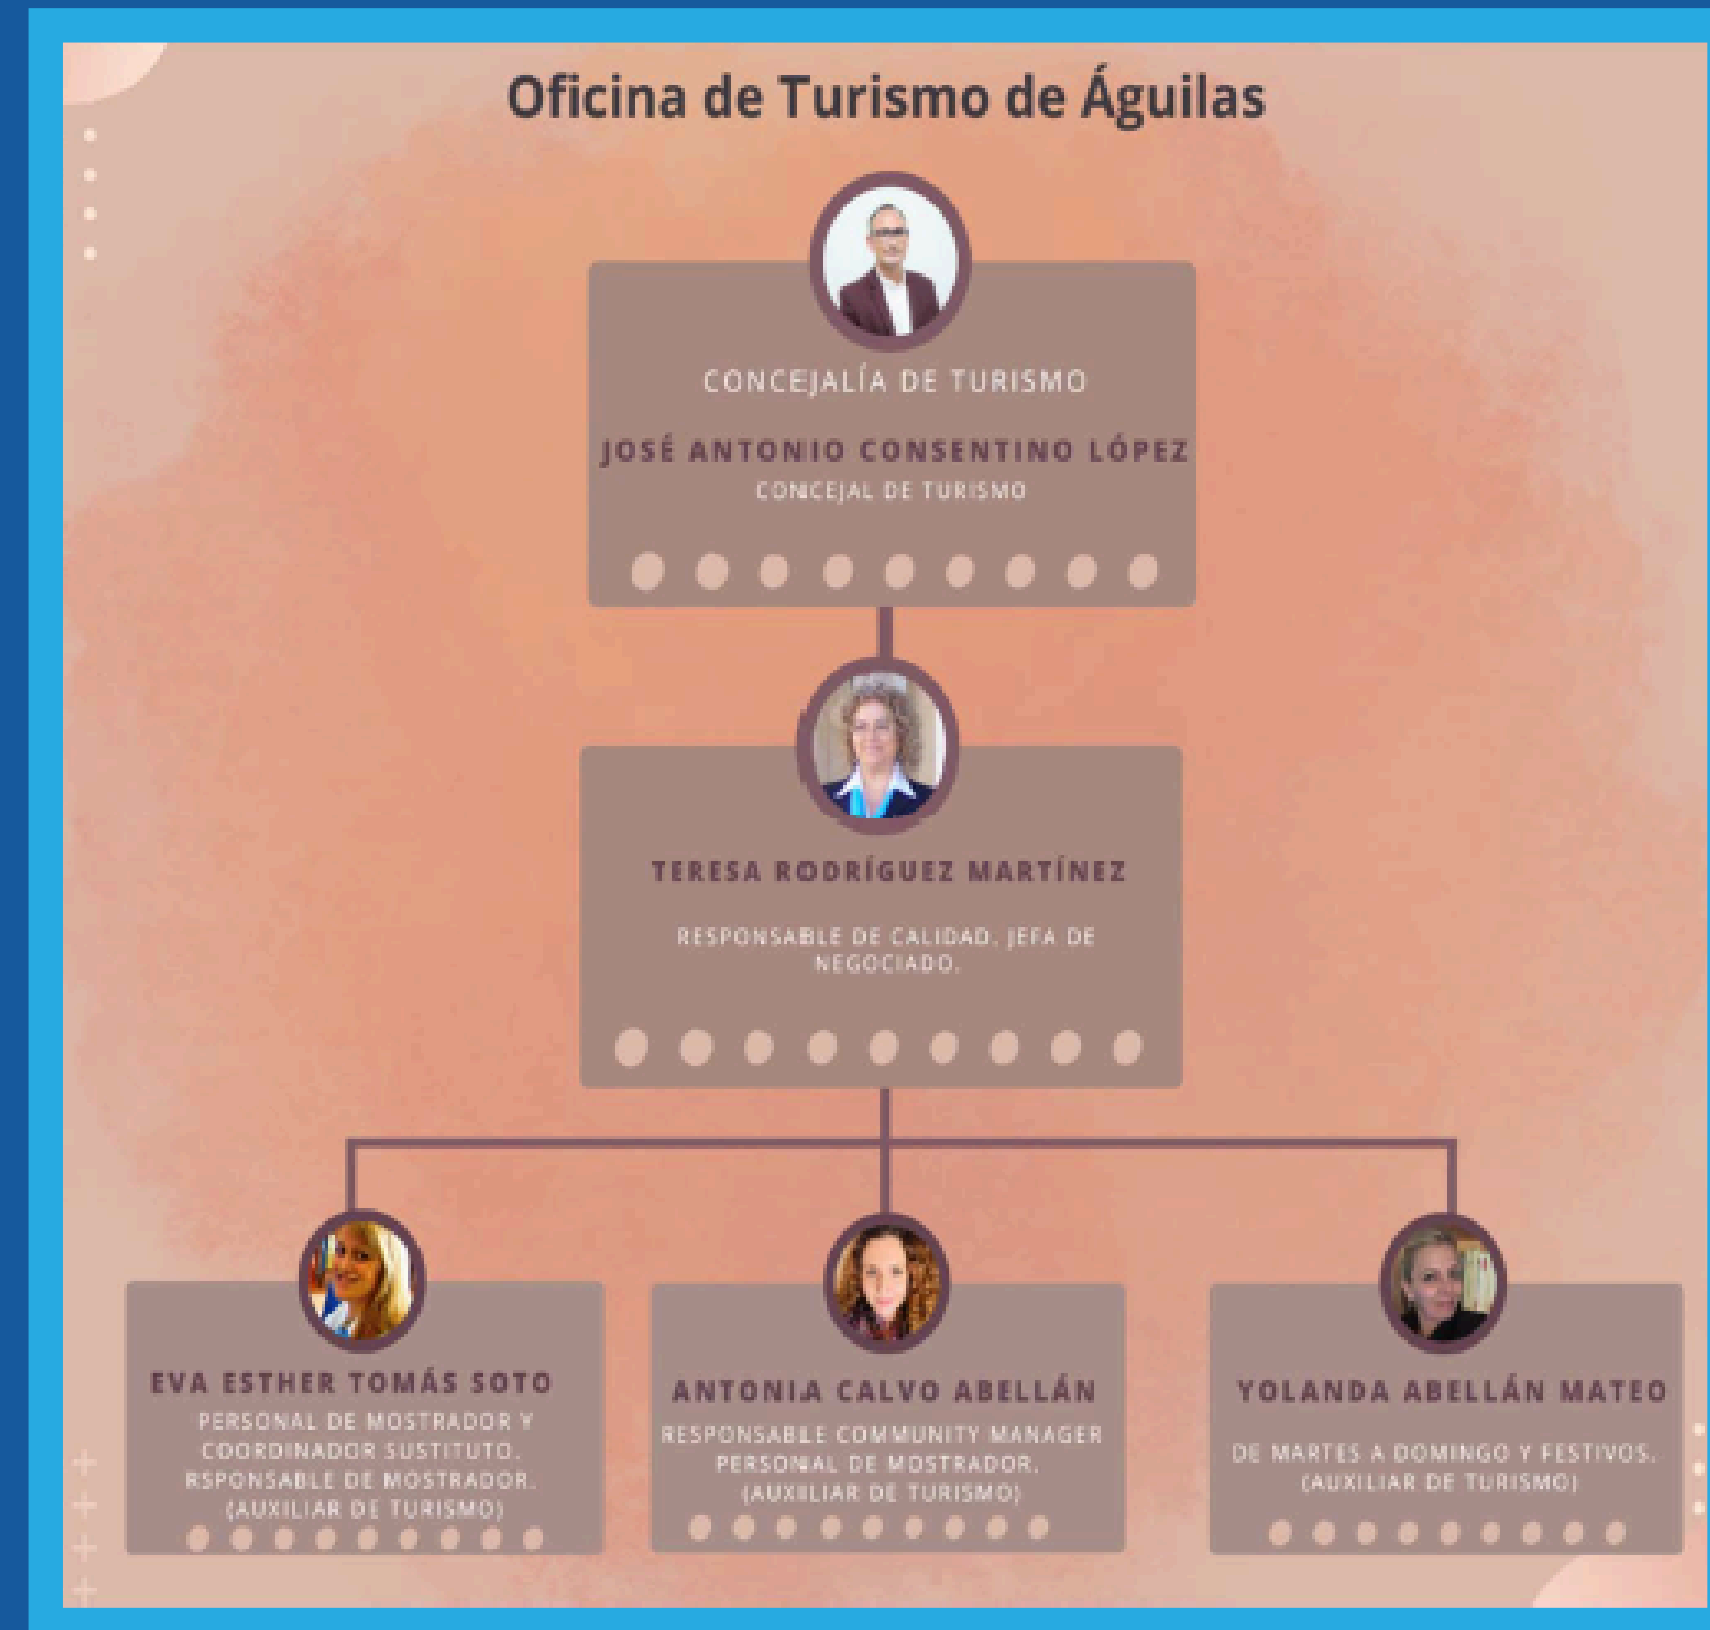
Oficina de Turismo de Águilas

CONCEJALÍA DE TURISMO

JOSÉ ANTONIO CONSENTINO LÓPEZ
CONCEJAL DE TURISMO

TERESA RODRÍGUEZ MARTÍNEZ

RESPONSABLE DE CALIDAD. JEFA DE NEGOCIADO.

EVA ESTHER TOMÁS SOTO
PERSONAL DE MOSTRADOR Y COORDINADOR SUSTITUTO. RSPONSABLE DE MOSTRADOR. (AUXILIAR DE TURISMO)

ANTONIA CALVO ABELLÁN
RESPONSABLE COMMUNITY MANAGER PERSONAL DE MOSTRADOR. (AUXILIAR DE TURISMO)

YOLANDA ABELLÁN MATEO
DE MARTES A DOMINGO Y FESTIVOS. (AUXILIAR DE TURISMO)